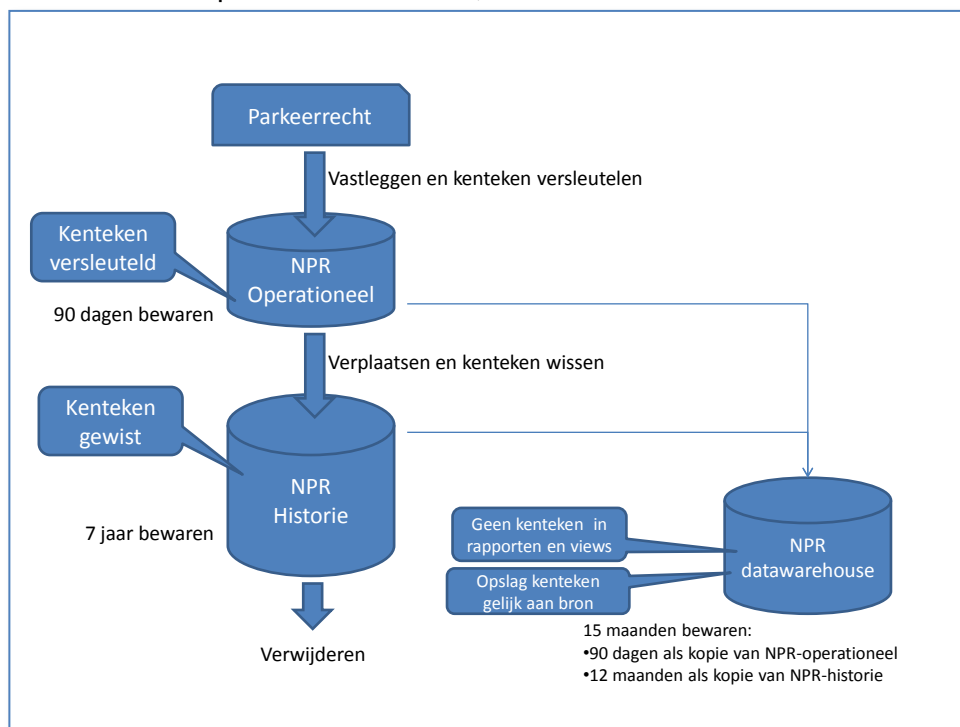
Parkeerrecht

Vastleggen en kenteken versleutelen

Kenteken versleuteld

NPR Operationeel

90 dagen bewaren

Verplaatsen en kenteken wissen

Kenteken gewist

NPR Historie

7 jaar bewaren

Verwijderen

Geen kenteken in rapporten en views

Opslag kenteken gelijk aan bron

NPR datawarehouse

15 maanden bewaren:
•90 dagen als kopie van NPR-operationeel
•12 maanden als kopie van NPR-historie